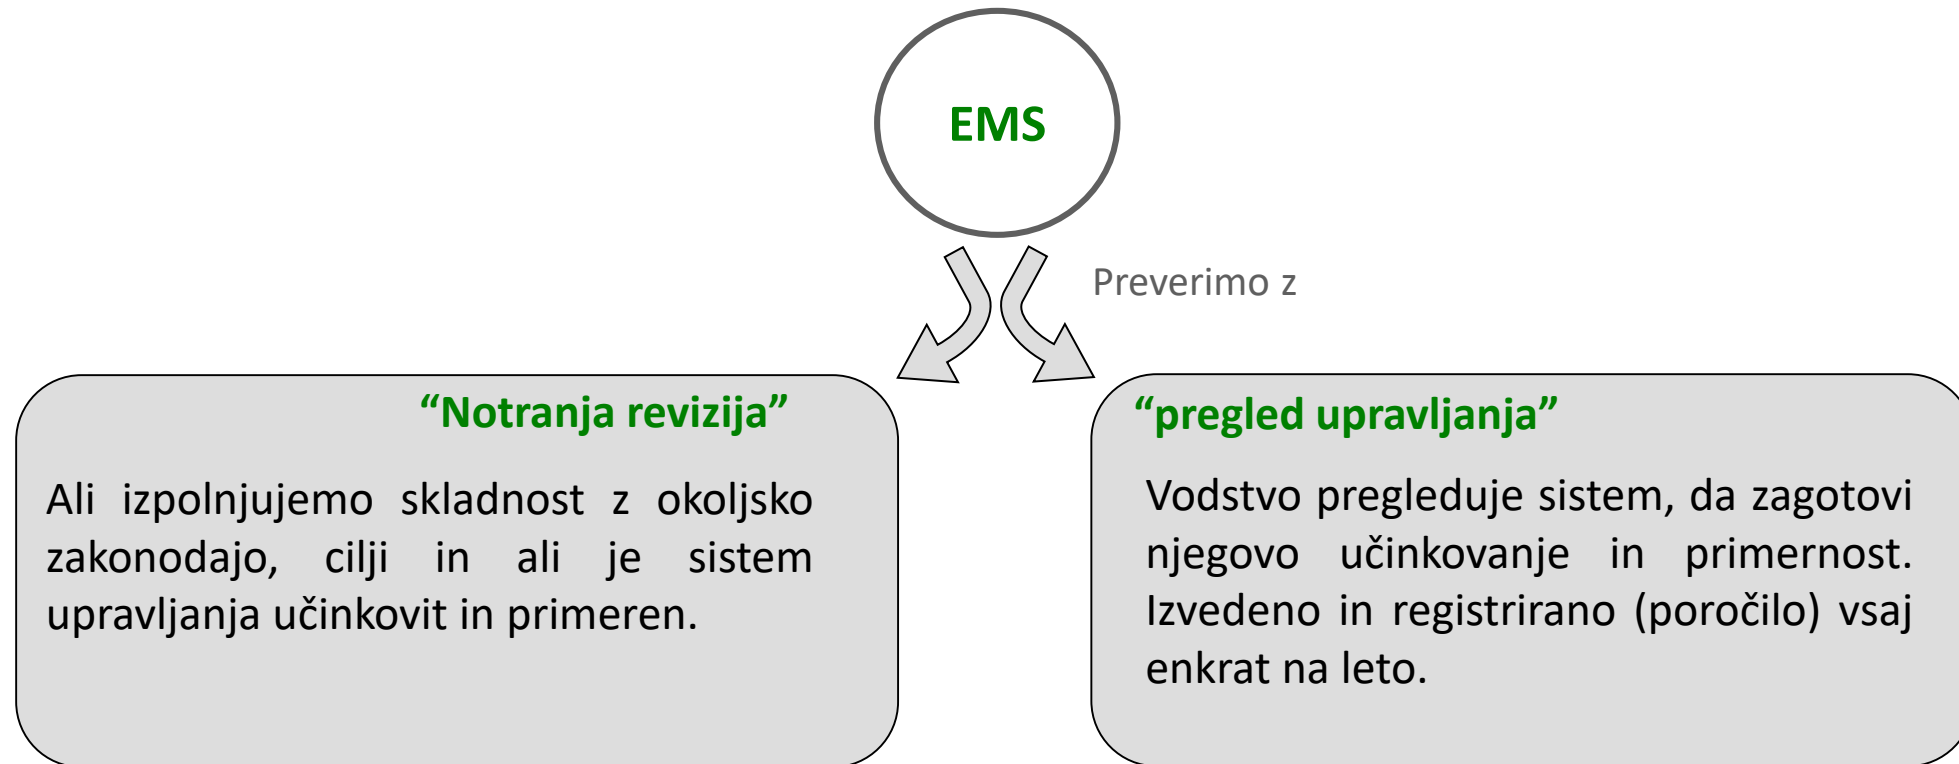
EMS

Preverimo z

“Notranja revizija”

Ali izpolnjujemo skladnost z okoljsko zakonodajo, cilji in ali je sistem upravljanja učinkovit in primeren.

“pregled upravljanja”

Vodstvo pregleduje sistem, da zagotovi njegovo učinkovanje in primernost. Izvedeno in registrirano (poročilo) vsaj enkrat na leto.